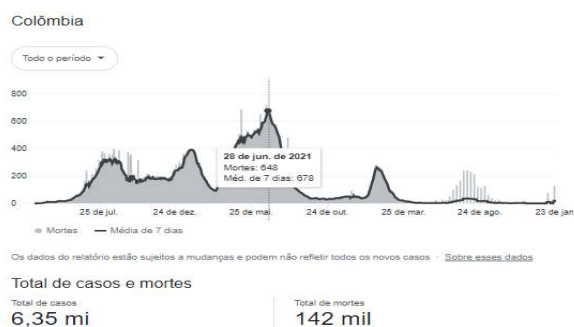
Colômbia

Todo o período

800
600
400
200
0

28 de jun. de 2021
Mortes: 648
Méd. de 7 dias: 678

25 de jul. 24 de dez. 25 de mai. 24 de out. 25 de mar. 24 de ago. 23 de jan

Mortes — Média de 7 dias

Os dados do relatório estão sujeitos a mudanças e podem não refletir todos os novos casos · Sobre esses dados

Total de casos e mortes

Total de casos
6,35 mi

Total de mortes
142 mil